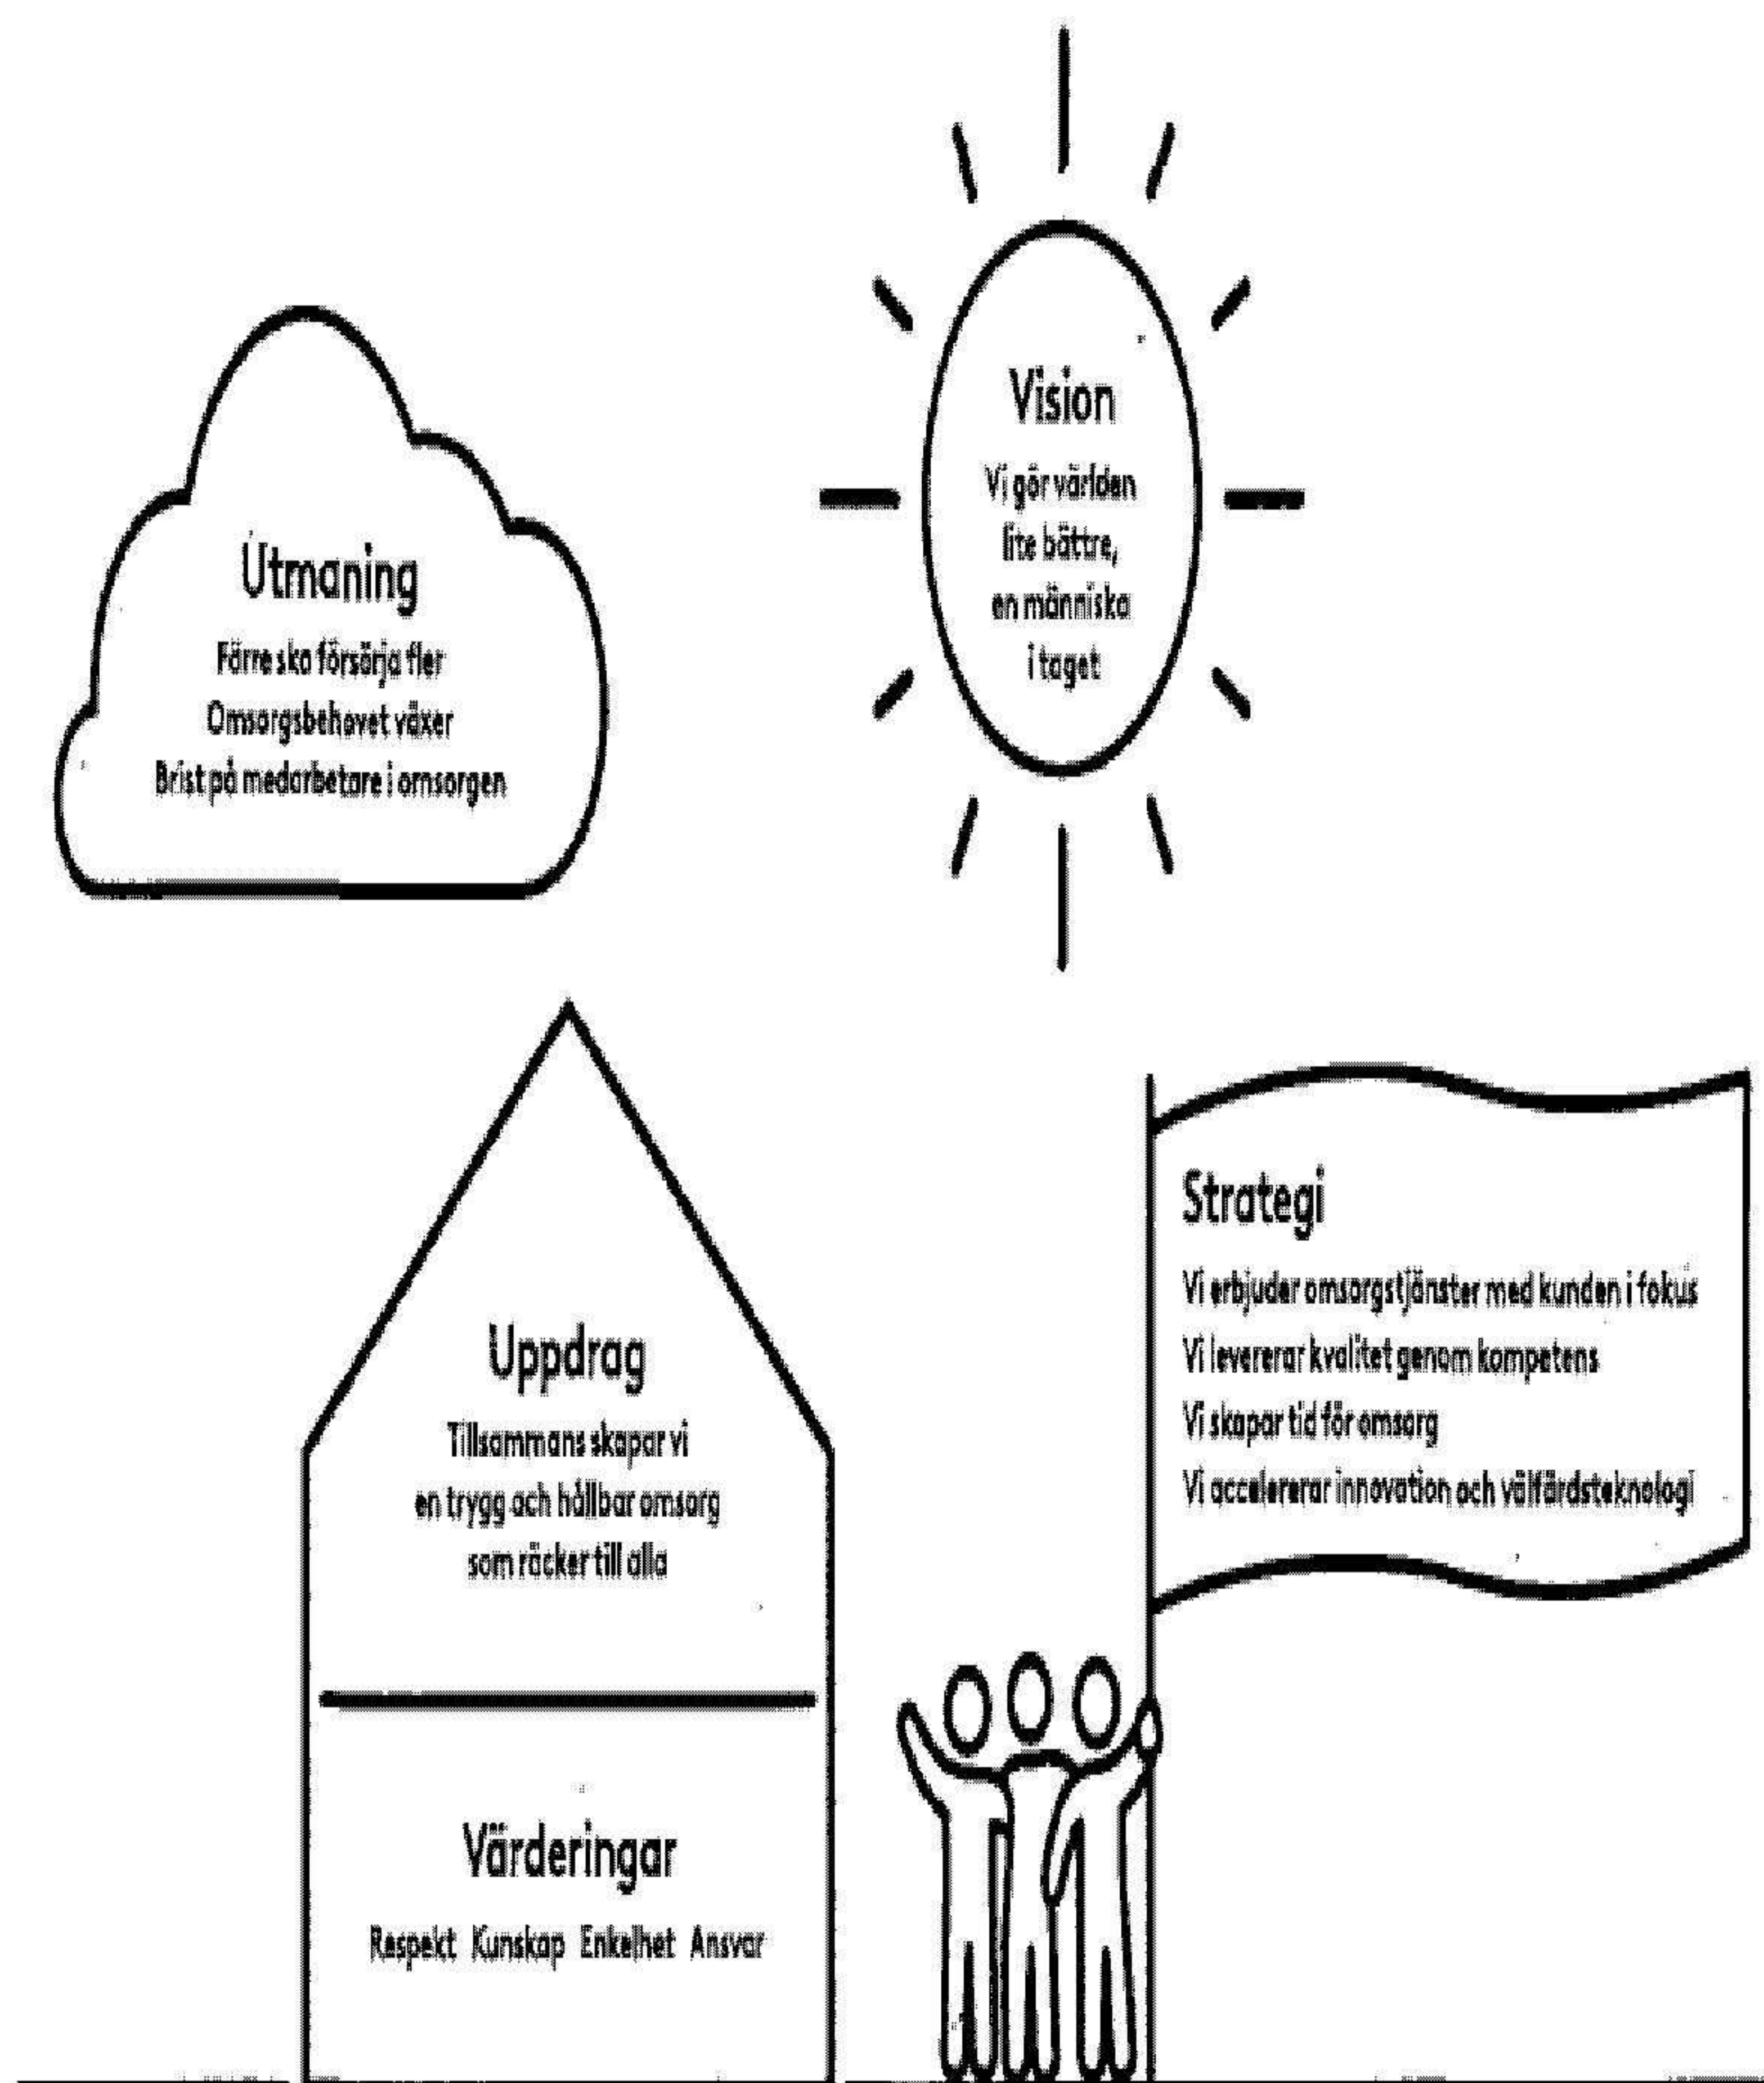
Vision

Vi gör världen lite bättre, en människa i taget

Utmaning

Färre ska försörja fler
Omsorgsbehovet växer
Brist på medarbetare i omsorgen

Uppdrag

Tillsammans skapar vi en trygg och hållbar omsorg som räcker till alla

Värderingar

Respekt Kunskap Enkelhet Ansvar

Strategi

Vi erbjuder omsorgstjänster med kunden i fokus
Vi levererar kvalitet genom kompetens
Vi skapar tid för omsorg
Vi accelererar innovation och välfärdsteknologi